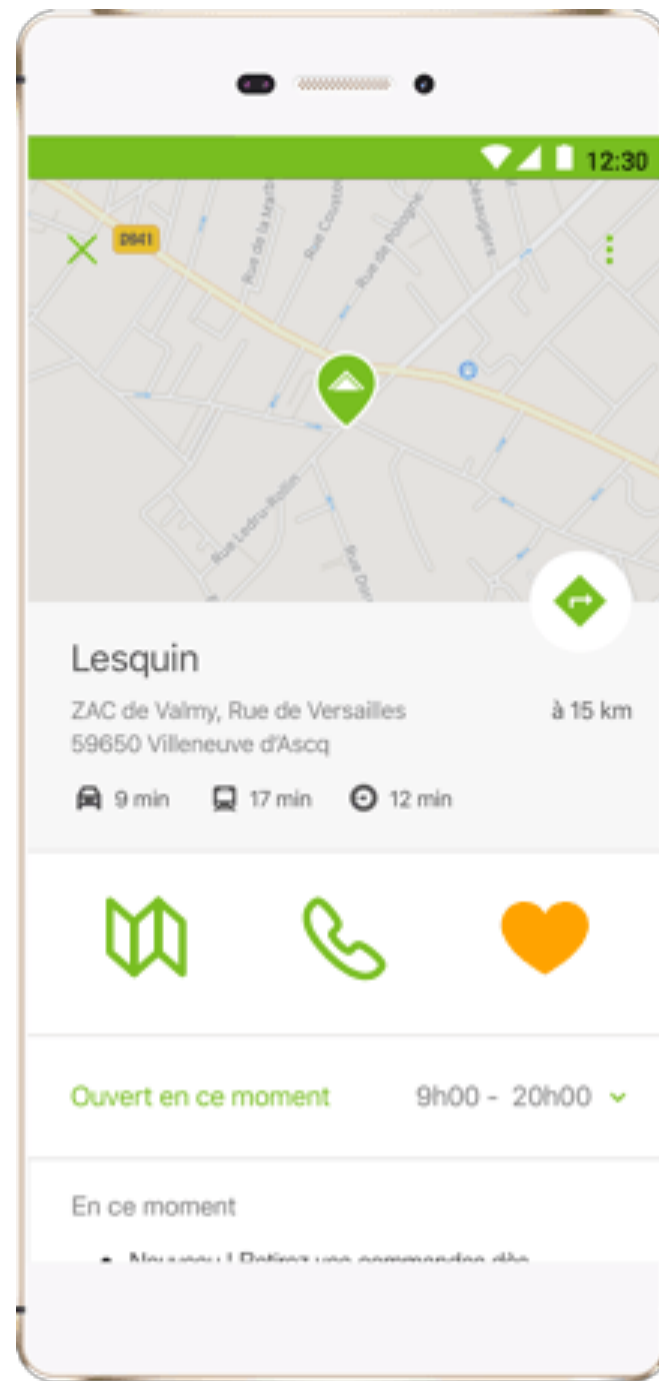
12:30

D941

Rue de la Marbr

Rue Cousin

Rue de Pologne

Rue Ledru-Rollin

Rue Dor

Lesquin

ZAC de Valmy, Rue de Versailles
59650 Villeneuve d'Ascq

à 15 km

9 min 17 min 12 min

Ouvert en ce moment 9h00 - 20h00

En ce moment

• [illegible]